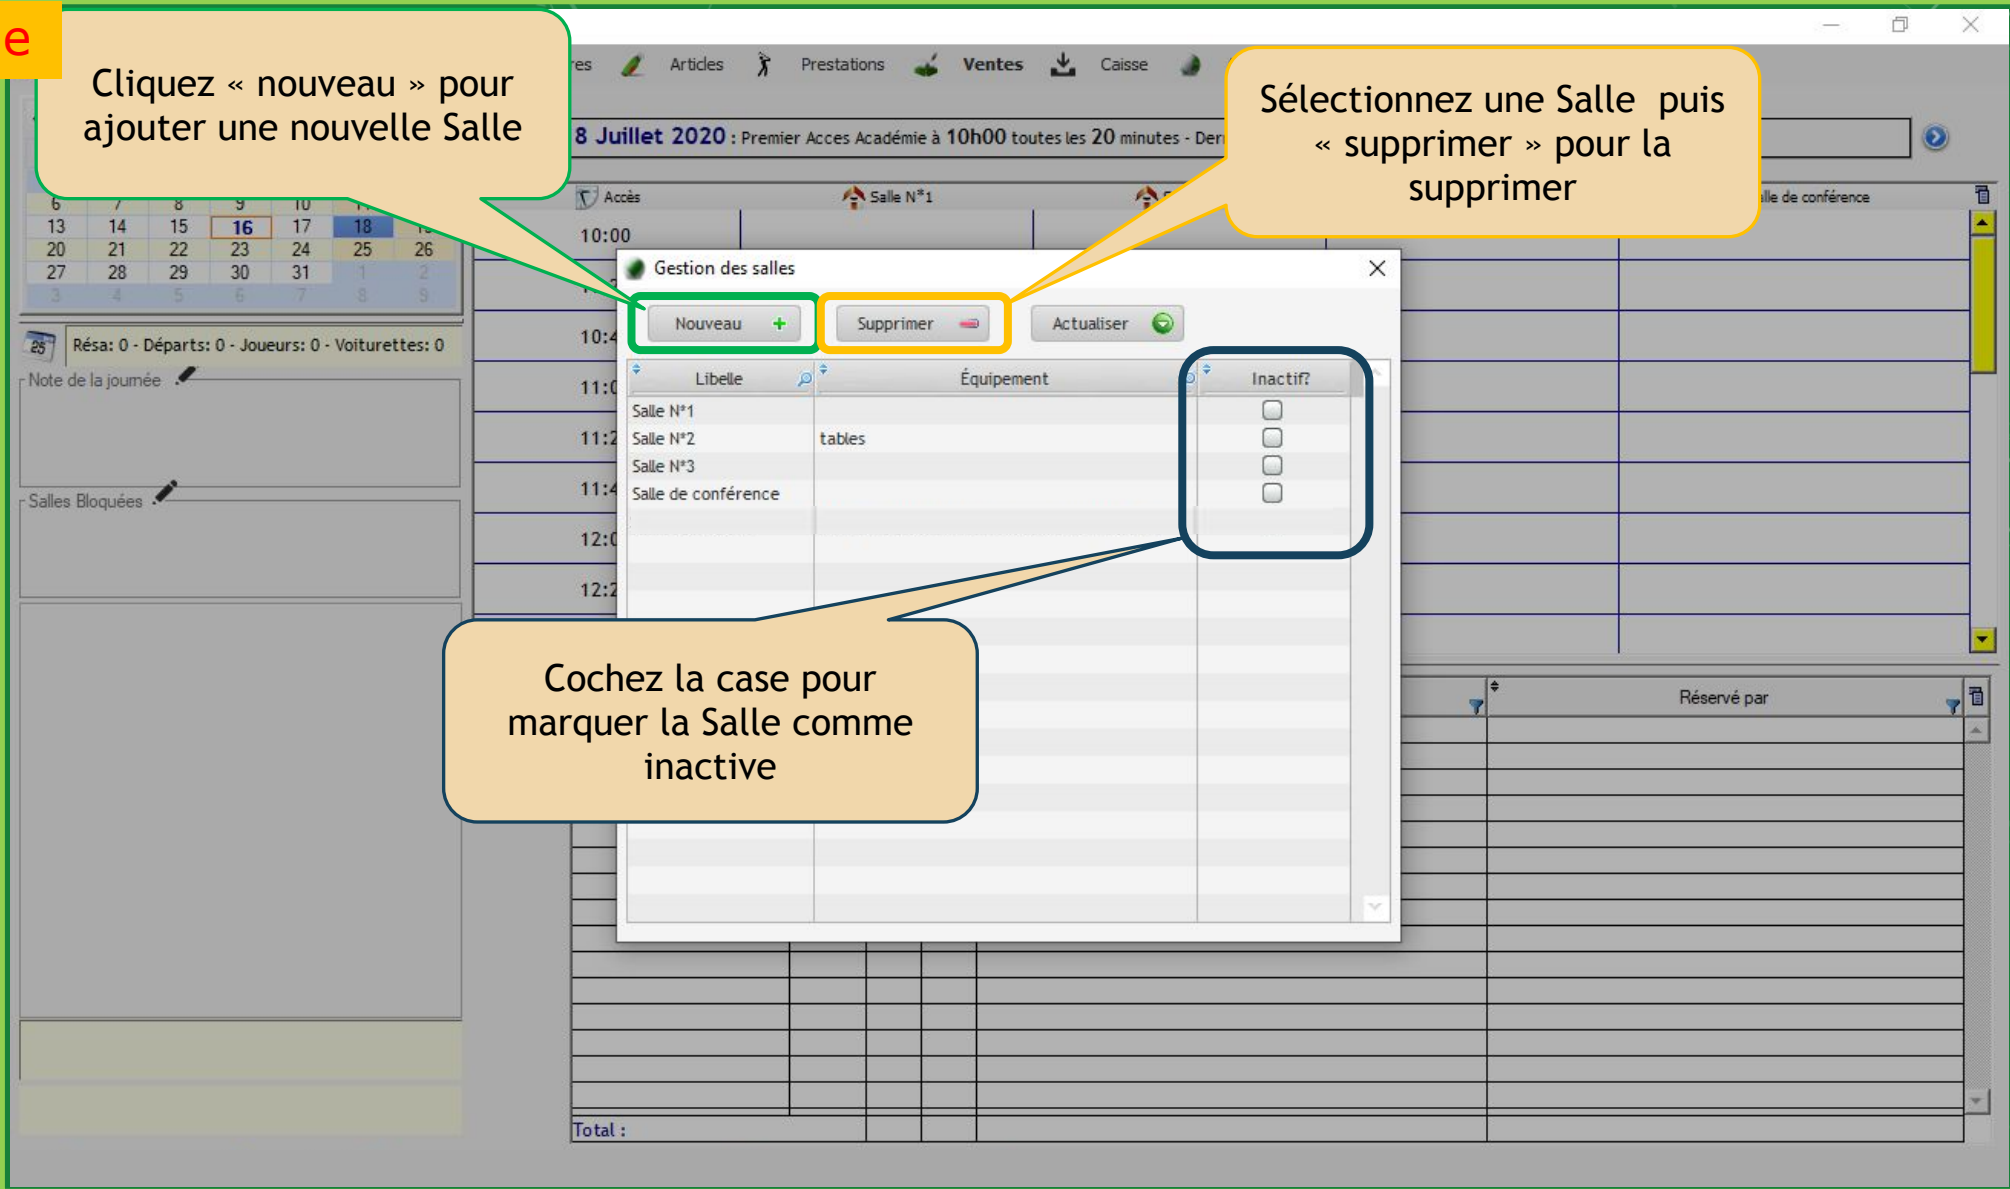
e

Cliquez « nouveau » pour ajouter une nouvelle Salle

res Articles Prestations Ventes Caisse

Sélectionnez une Salle puis « supprimer » pour la supprimer

8 Juillet 2020 : Premier Acces Académie à 10h00 toutes les 20 minutes - Der

| 6 | 7 | 8 | 9 | 10 | 11 | |
|---|---|---|---|---|---|---|
| 13 | 14 | 15 | 16 | 17 | 18 | 19 |
| 20 | 21 | 22 | 23 | 24 | 25 | 26 |
| 27 | 28 | 29 | 30 | 31 | 1 | 2 |
| 3 | 4 | 5 | 6 | 7 | 8 | 9 |

Accès Salle N°1 alle de conférence

10:00
10:4
11:0
11:2
11:4
12:0
12:2

Résa: 0 - Départs: 0 - Joueurs: 0 - Voiturettes: 0

Note de la journée

Salles Bloquées

Gestion des salles

Nouveau Supprimer Actualiser

| Libelle | Équipement | Inactif? |
|---|---|---|
| Salle N°1 | | ☐ |
| Salle N°2 | tables | ☐ |
| Salle N°3 | | ☐ |
| Salle de conférence | | ☐ |

Cochez la case pour marquer la Salle comme inactive

Réservé par

Total :